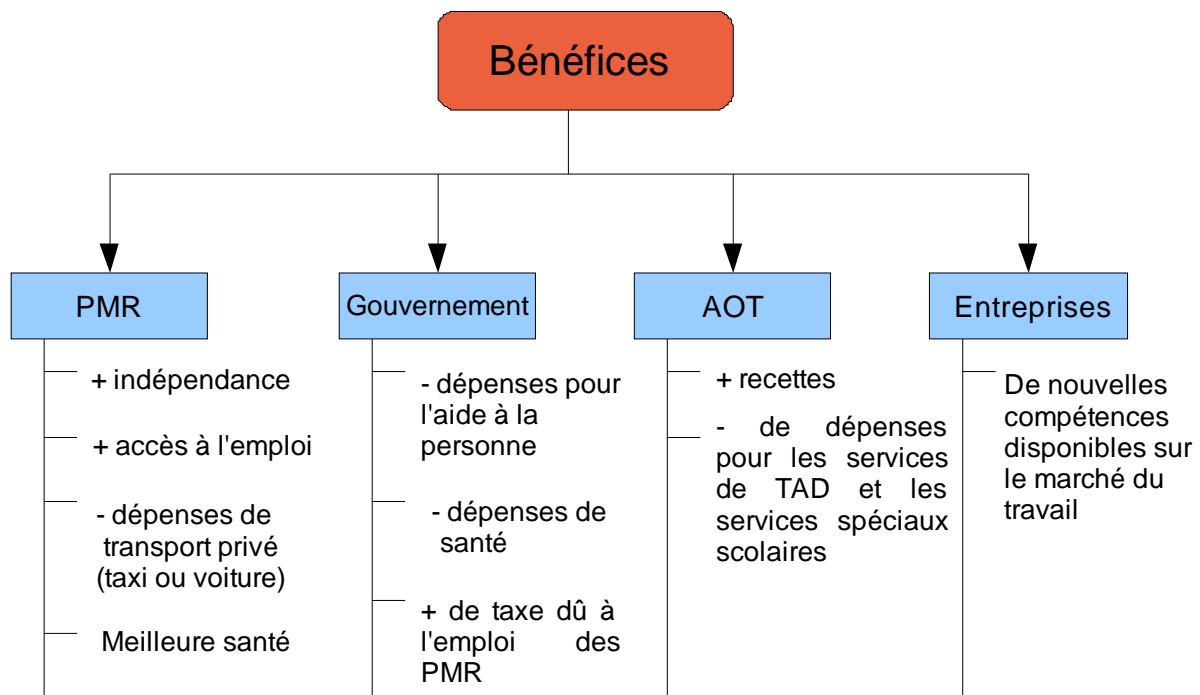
Bénéfices

PMR

+ indépendance

+ accès à l'emploi

- dépenses de transport privé (taxi ou voiture)

Meilleure santé

Gouvernement

- dépenses pour l'aide à la personne

- dépenses de santé

+ de taxe dû à l'emploi des PMR

AOT

+ recettes

- de dépenses pour les services de TAD et les services spéciaux scolaires

Entreprises

De nouvelles compétences disponibles sur le marché du travail